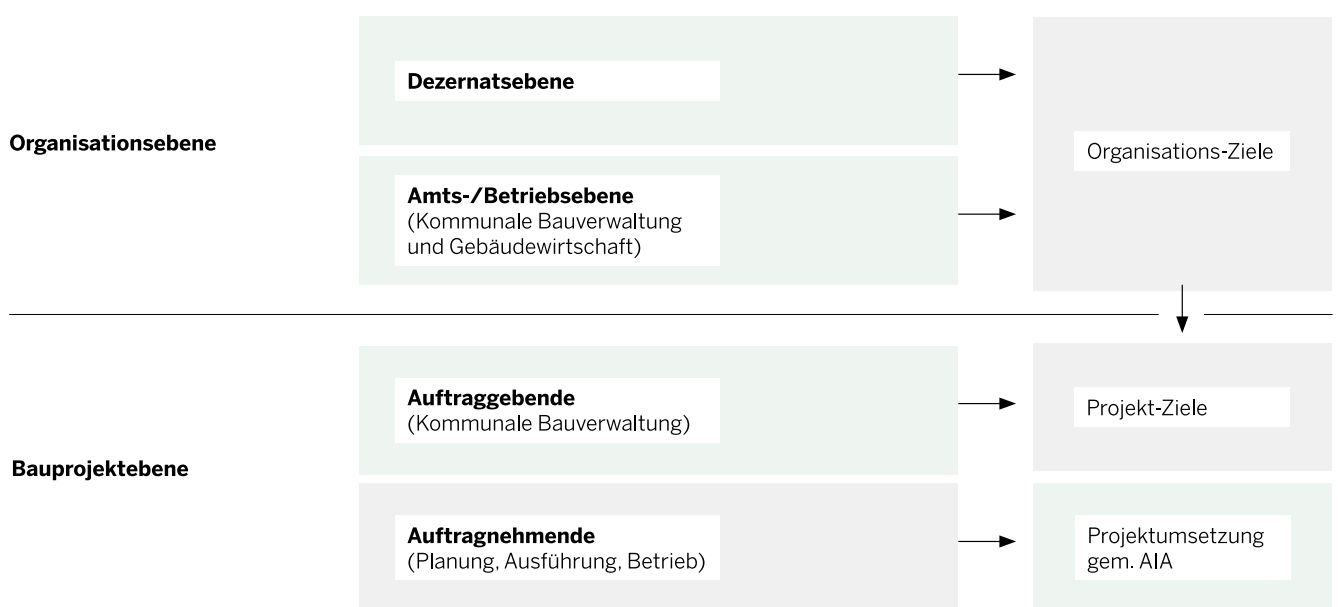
Organisationsebene

Dezernatsebene

Amts-/Betriebsebene
(Kommunale Bauverwaltung und Gebäudewirtschaft)

Organisations-Ziele

Bauprojektebene

Auftraggebende
(Kommunale Bauverwaltung)

Projekt-Ziele

Auftragnehmende
(Planung, Ausführung, Betrieb)

Projektumsetzung gem. AIA